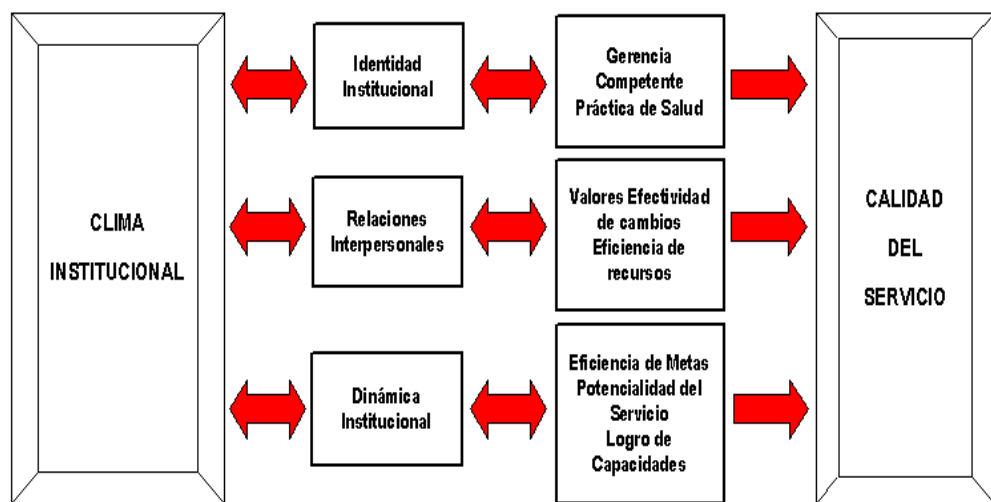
CLIMA INSTITUCIONAL

Identidad Institucional

Gerencia Competente Práctica de Salud

Relaciones Interpersonales

Valores Efectividad de cambios Eficiencia de recursos

Dinámica Institucional

Eficiencia de Metas Potencialidad del Servicio Logro de Capacidades

CALIDAD DEL SERVICIO